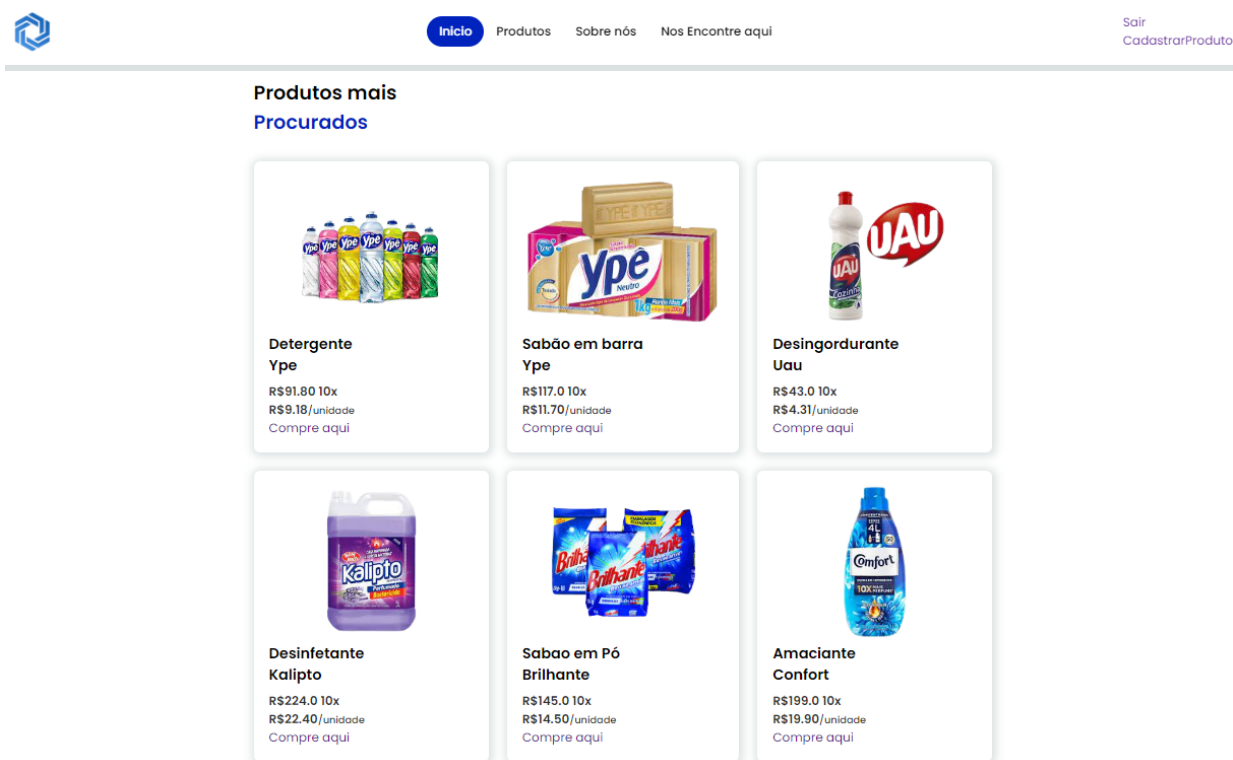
Inicio Produtos Sobre nós Nos Encontre aqui

Sair
CadastrarProduto

Produtos mais
Procurados

Ypê Ypê Ypê Ypê

Detergente
Ype
R$91.80 10x
R$9.18/unidade
Compre aqui

YPÊ YPÊ
ypê
Neutro

Sabão em barra
Ype
R$117.0 10x
R$11.70/unidade
Compre aqui

UAU
UAU

Desingordurante
Uau
R$43.0 10x
R$4.31/unidade
Compre aqui

Kalipto

Desinfetante
Kalipto
R$224.0 10x
R$22.40/unidade
Compre aqui

Brilhante
Brilhante
Brilhante

Sabao em Pó
Brilhante
R$145.0 10x
R$14.50/unidade
Compre aqui

4L
Comfort
10X

Amaciante
Confort
R$199.0 10x
R$19.90/unidade
Compre aqui